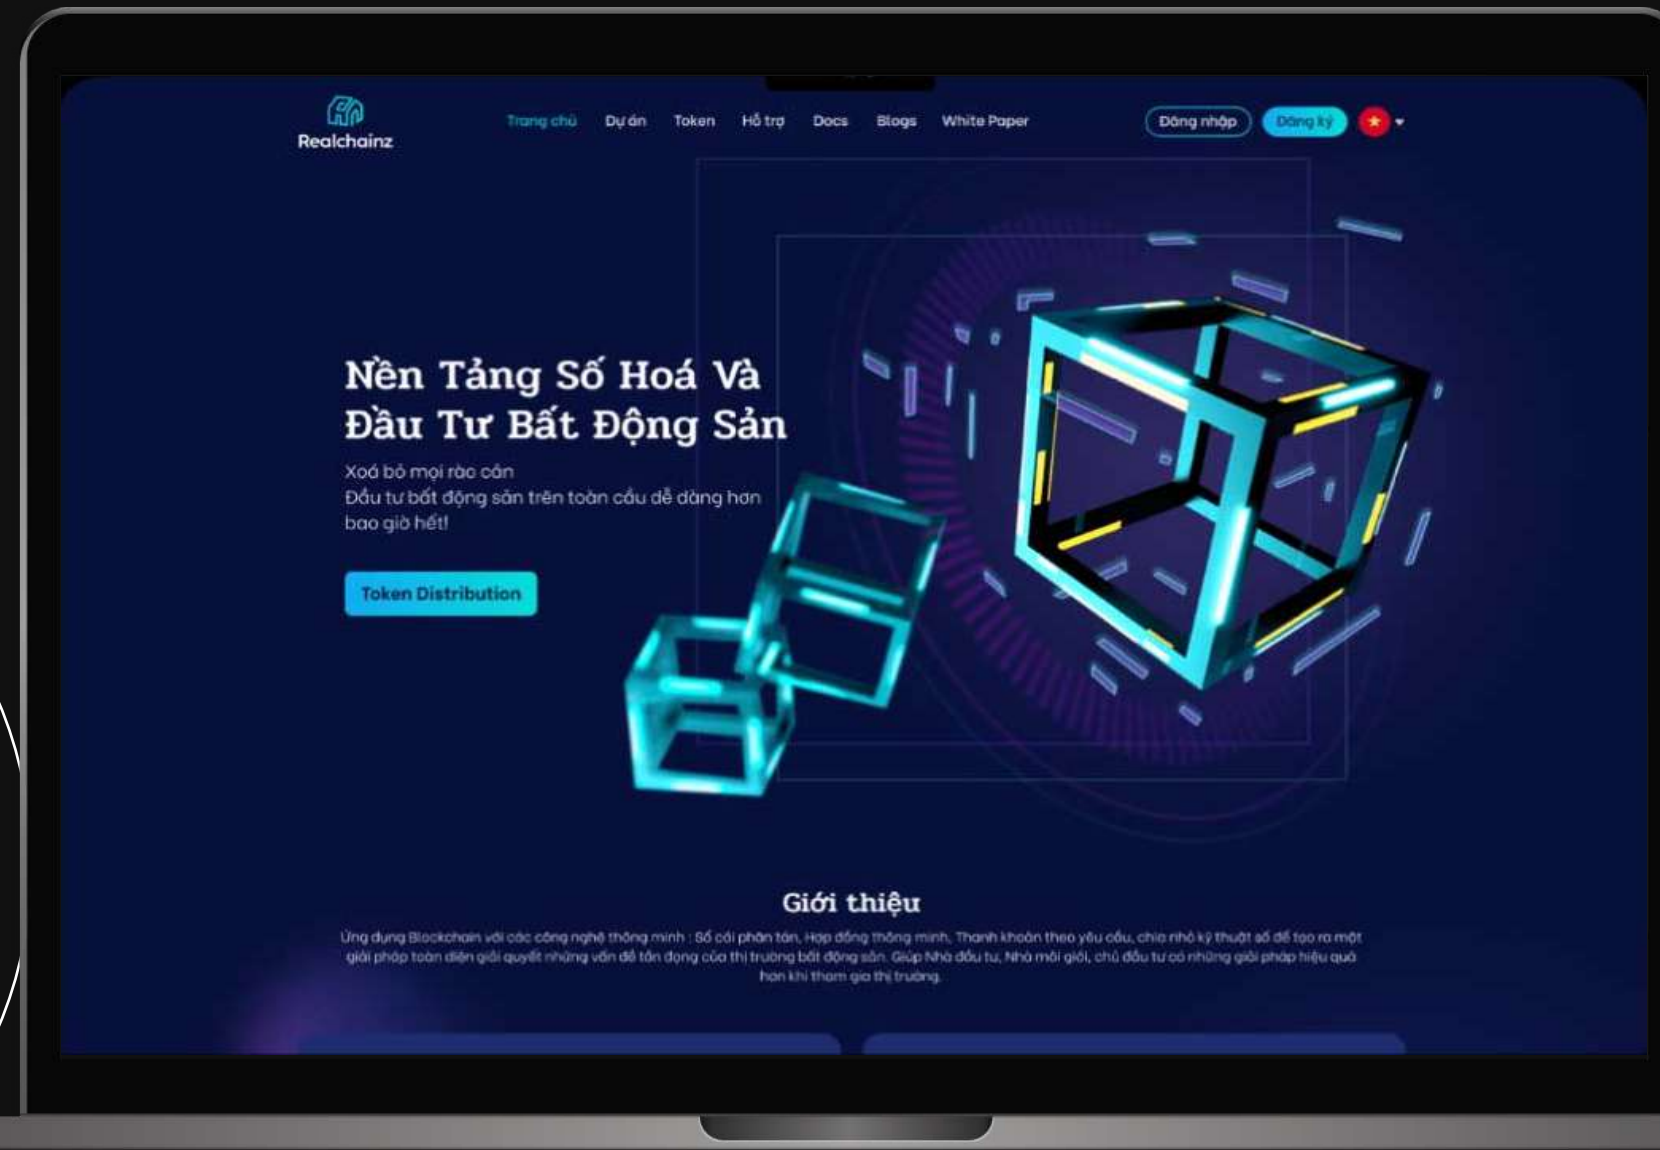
Realchainz

Trang chủ Dự án Token Hỗ trợ Docs Blogs White Paper

Đăng nhập Đăng ký

Nền Tảng Số Hoá Và Đầu Tư Bất Động Sản

Xoá bỏ mọi rào cản
Đầu tư bất động sản trên toàn cầu dễ dàng hơn bao giờ hết!

Token Distribution

Giới thiệu

Ứng dụng Blockchain với các công nghệ thông minh : Sổ cái phân tán, Hợp đồng thông minh, Thanh khoản theo yêu cầu, chia nhỏ kỹ thuật số để tạo ra một giải pháp toàn diện giải quyết những vấn đề tồn đọng của thị trường bất động sản. Giúp Nhà đầu tư, Nhà môi giới, chủ đầu tư có những giải pháp hiệu quả hơn khi tham gia thị trường.